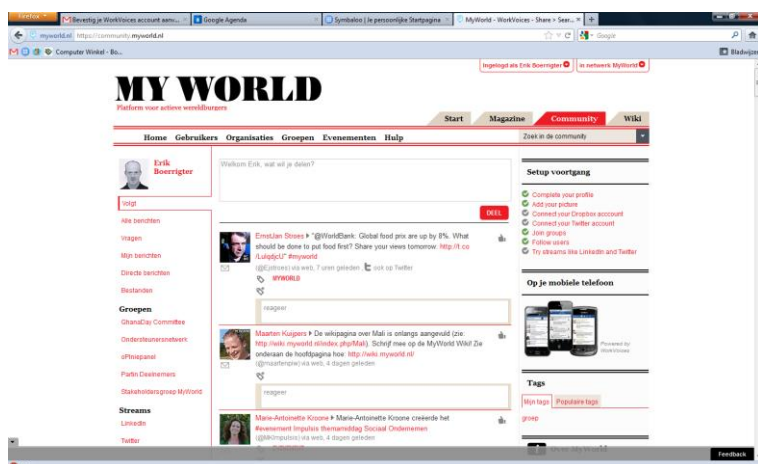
Firefox
Bevestig je WorkVoices account aanv...
Google Agenda
Symbaloo | Je persoonlijke Startpagina
MyWorld - WorkVoices - Share > Sear...
+
myworld.nl https://community.myworld.nl
Google
Computer Winkel - Bo...
Bladwijz

Ingelogd als Erik Boerrigter
In netwerk MyWorld

MY WORLD
Platform voor actieve wereldburgers

Start
Magazine
Community
Wiki

Home Gebruikers Organisaties Groepen Evenementen Hulp
Zoek in de community

Erik Boerrigter

Welkom Erik, wat wil je delen?

DEEL

Volgt
Alle berichten
Vragen
Mijn berichten
Directe berichten
Bestanden

Groepen
GhanaDay Commitee
Ondersteunersnetwerk
oPINiepanel
Partin Deelnemers
Stakeholdersgroep MyWorld

Streams
LinkedIn
Twitter

ErnstJan Stroes ▸ "@WorldBank: Global food prix are up by 8%. What should be done to put food first? Share your views tomorrow: http://t.co/LuiqdjcU" #myworld
(@Ejstroes) via web, 7 uren geleden ook op Twitter
MYWORLD
reageer

Maarten Kuijpers ▸ De wikipagina over Mali is onlangs aangevuld (zie: http://wiki.myworld.nl/index.php/Mali). Schrijf mee op de MyWorld Wiki! Zie onderaan de hoofdpagina hoe: http://wiki.myworld.nl/
(@maartenpie) via web, 4 dagen geleden
reageer

Marie-Antoinette Kroone ▸ Marie-Antoinette Kroone creëerde het #evenement Impulsis themamiddag Sociaal Ondernemen
(@MKimpulsis) via web, 4 dagen geleden

Setup voortgang
Complete your profile
Add your picture
Connect your Dropbox account
Connect your Twitter account
Join groups
Follow users
Try streams like LinkedIn and Twitter

Op je mobiele telefoon
Powered by WorkVoices

Tags
Mijn tags
Populaire tags
groep

Feedback